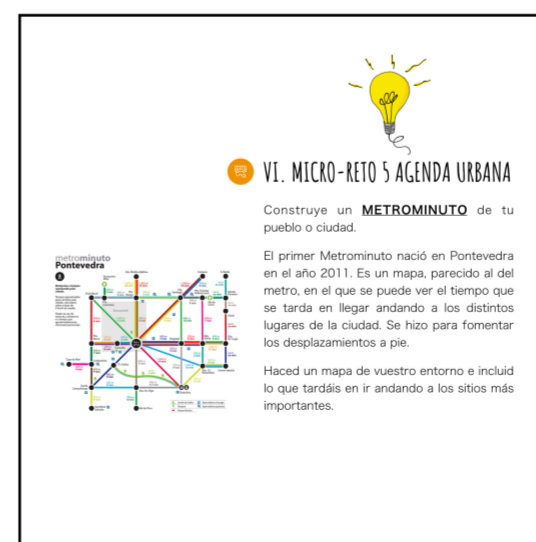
VI. MICRO-RETO 5 AGENDA URBANA

Construye un **METROMINUTO** de tu pueblo o ciudad.

El primer Metrominuto nació en Pontevedra en el año 2011. Es un mapa, parecido al del metro, en el que se puede ver el tiempo que se tarda en llegar andando a los distintos lugares de la ciudad. Se hizo para fomentar los desplazamientos a pie.

Haced un mapa de vuestro entorno e incluid lo que tardáis en ir andando a los sitios más importantes.

metrominuto
Pontevedra

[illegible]